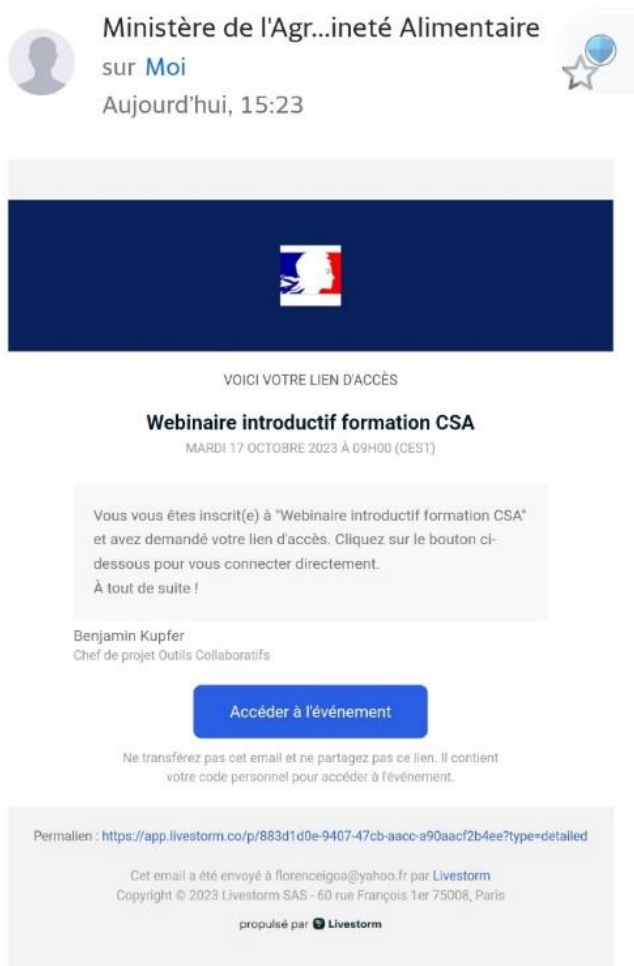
Ministère de l'Agr...ineté Alimentaire
sur Moi
Aujourd'hui, 15:23

VOICI VOTRE LIEN D'ACCÈS

Webinaire introductif formation CSA
MARDI 17 OCTOBRE 2023 À 09H00 (CEST)

Vous vous êtes inscrit(e) à "Webinaire introductif formation CSA" et avez demandé votre lien d'accès. Cliquez sur le bouton ci-dessous pour vous connecter directement.
À tout de suite !

Benjamin Kupfer
Chef de projet Outils Collaboratifs

Accéder à l'événement

Ne transférez pas cet email et ne partagez pas ce lien. Il contient votre code personnel pour accéder à l'événement.

Permalien : https://app.livestorm.co/p/883d1d0e-9407-47cb-aacc-a90aacf2b4ee?type=detailed

Cet email a été envoyé à florenceigoa@yahoo.fr par Livestorm
Copyright © 2023 Livestorm SAS - 60 rue François 1er 75008, Paris

propulsé par Livestorm